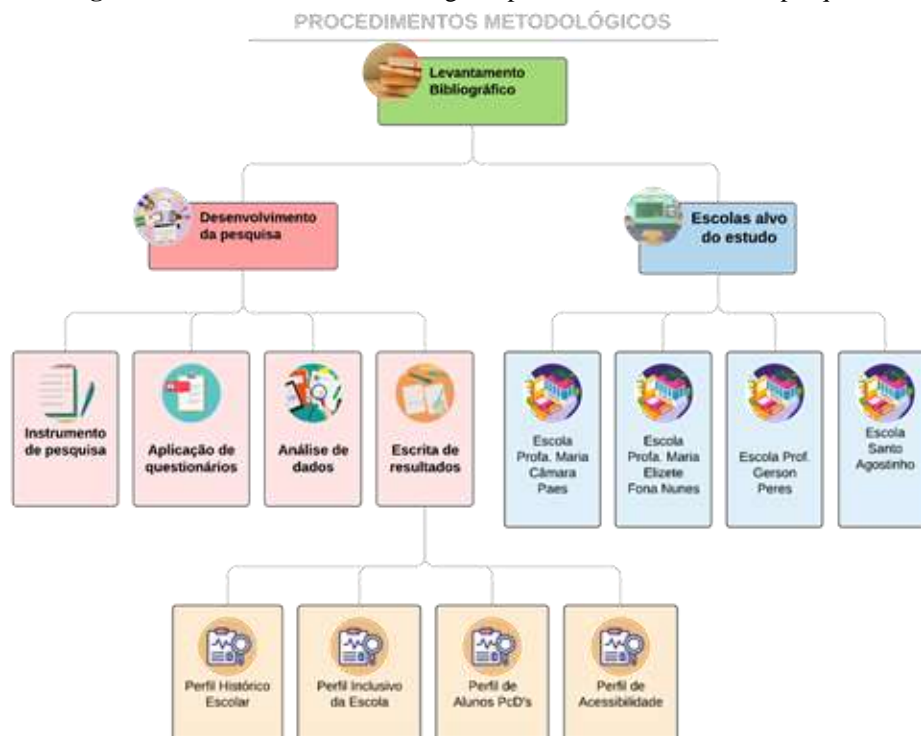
PROCEDIMENTOS METODOLÓGICOS

Levantamento Bibliográfico

Desenvolvimento da pesquisa

Escolas alvo do estudo

Instrumento de pesquisa

Aplicação de questionários

Análise de dados

Escrita de resultados

Escola Profa. Maria Câmara Paes

Escola Profa. Maria Elizete Fona Nunes

Escola Prof. Gerson Peres

Escola Santo Agostinho

Perfil Histórico Escolar

Perfil Inclusivo da Escola

Perfil de Alunos PcD's

Perfil de Acessibilidade